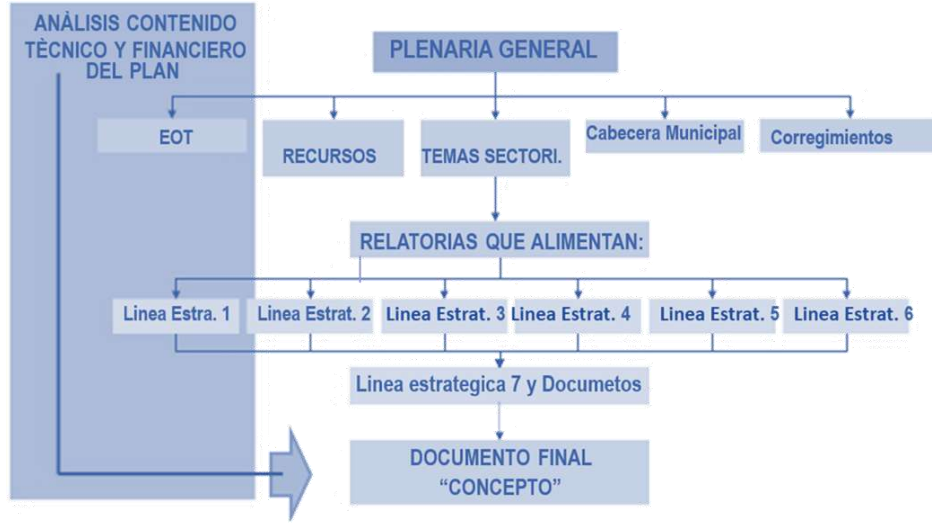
ANÀLISIS CONTENIDO TÈCNICO Y FINANCIERO DEL PLAN

PLENARIA GENERAL

EOT

RECURSOS

TEMAS SECTORI.

Cabecera Municipal

Corregimientos

RELATORIAS QUE ALIMENTAN:

Linea Estra. 1

Linea Estrat. 2

Linea Estrat. 3

Linea Estrat. 4

Linea Estrat. 5

Linea Estrat. 6

Linea estrategica 7 y Documetos

DOCUMENTO FINAL "CONCEPTO"